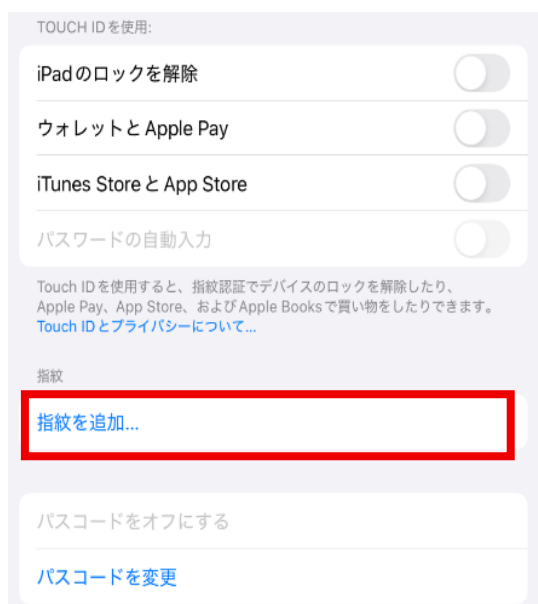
TOUCH IDを使用:

iPadのロックを解除

ウォレットと Apple Pay

iTunes Store と App Store

パスワードの自動入力

Touch IDを使用すると、指紋認証でデバイスのロックを解除したり、Apple Pay、App Store、およびApple Booksで買い物をしたりできます。
Touch IDとプライバシーについて...

指紋

指紋を追加...

パスコードをオフにする

パスコードを変更